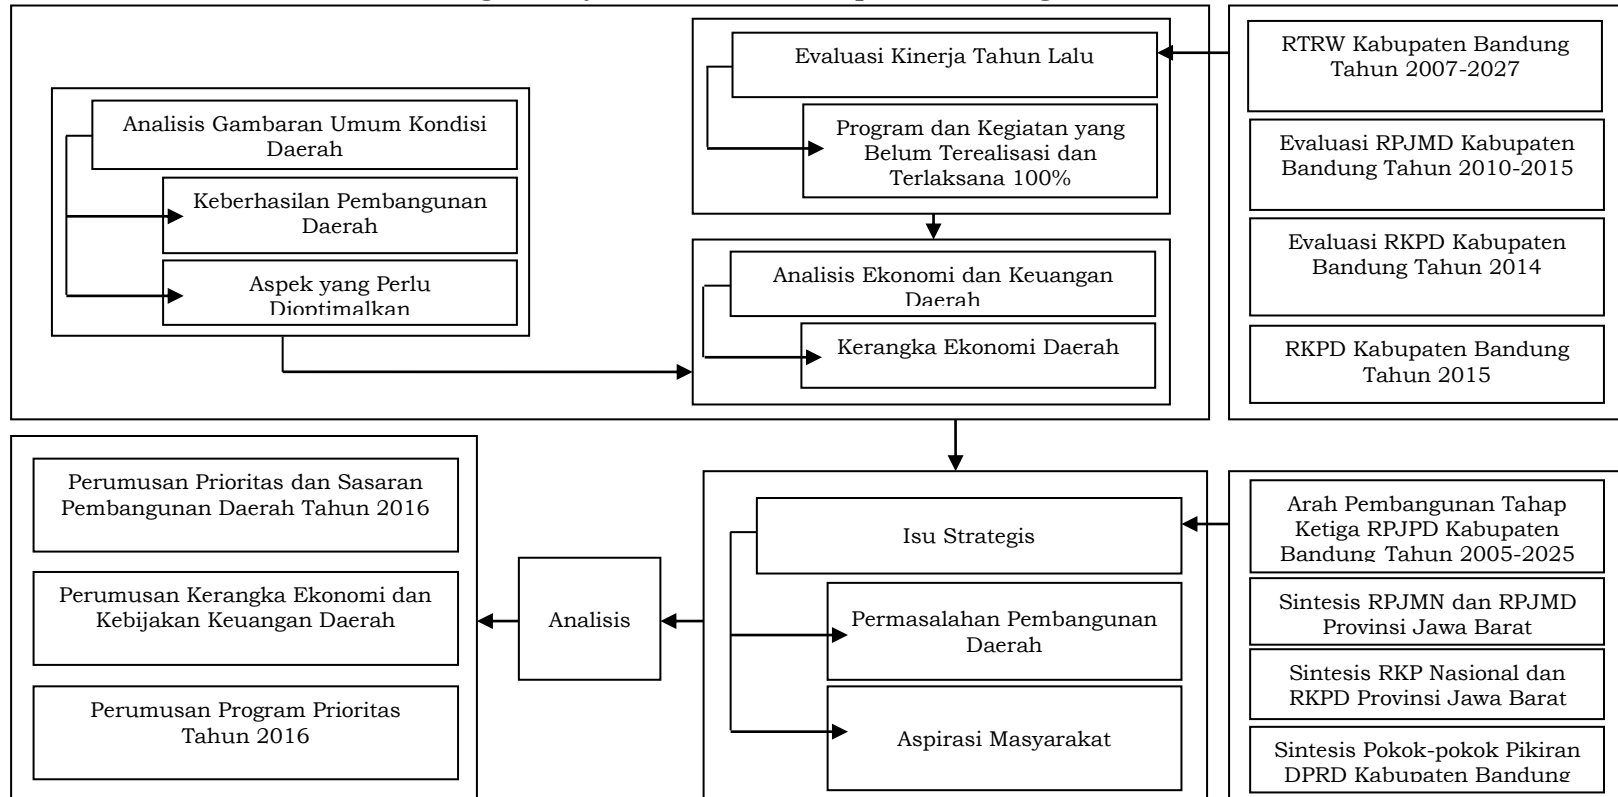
Evaluasi Kinerja Tahun Lalu

Program dan Kegiatan yang Belum Terealisasi dan Terlaksana 100%

RTRW Kabupaten Bandung Tahun 2007-2027

Evaluasi RPJMD Kabupaten Bandung Tahun 2010-2015

Evaluasi RKPD Kabupaten Bandung Tahun 2014

RKPD Kabupaten Bandung Tahun 2015

Analisis Gambaran Umum Kondisi Daerah

Keberhasilan Pembangunan Daerah

Aspek yang Perlu Dioptimalkan

Analisis Ekonomi dan Keuangan Daerah

Kerangka Ekonomi Daerah

Perumusan Prioritas dan Sasaran Pembangunan Daerah Tahun 2016

Perumusan Kerangka Ekonomi dan Kebijakan Keuangan Daerah

Perumusan Program Prioritas Tahun 2016

Analisis

Isu Strategis

Permasalahan Pembangunan Daerah

Aspirasi Masyarakat

Arah Pembangunan Tahap Ketiga RPJPD Kabupaten Bandung Tahun 2005-2025

Sintesis RPJMN dan RPJMD Provinsi Jawa Barat

Sintesis RKP Nasional dan RKPD Provinsi Jawa Barat

Sintesis Pokok-pokok Pikiran DPRD Kabupaten Bandung